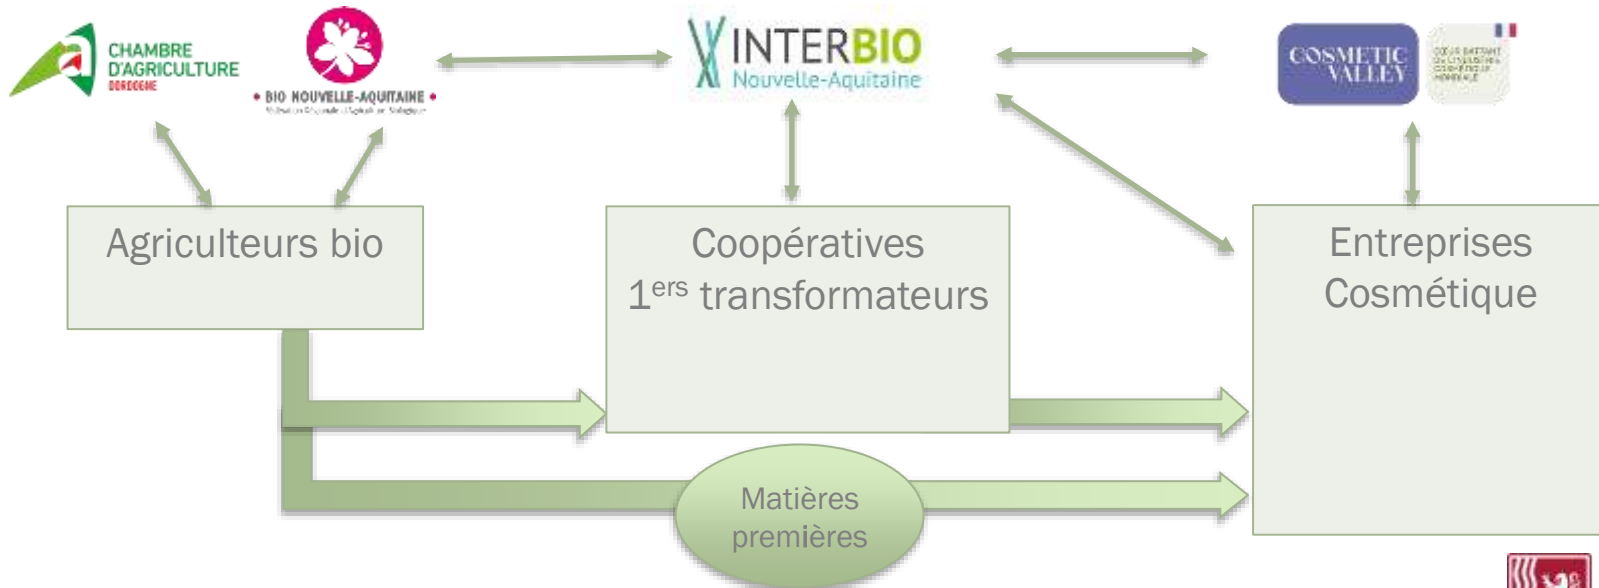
CHAMBRE D'AGRICULTURE DORDOGNE

BIO NOUVELLE-AQUITAINE
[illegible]

INTERBIO Nouvelle-Aquitaine

COSMETIC VALLEY

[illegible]

Agriculteurs bio

Coopératives
1$^{ers}$ transformateurs

Entreprises Cosmétique

Matières premières